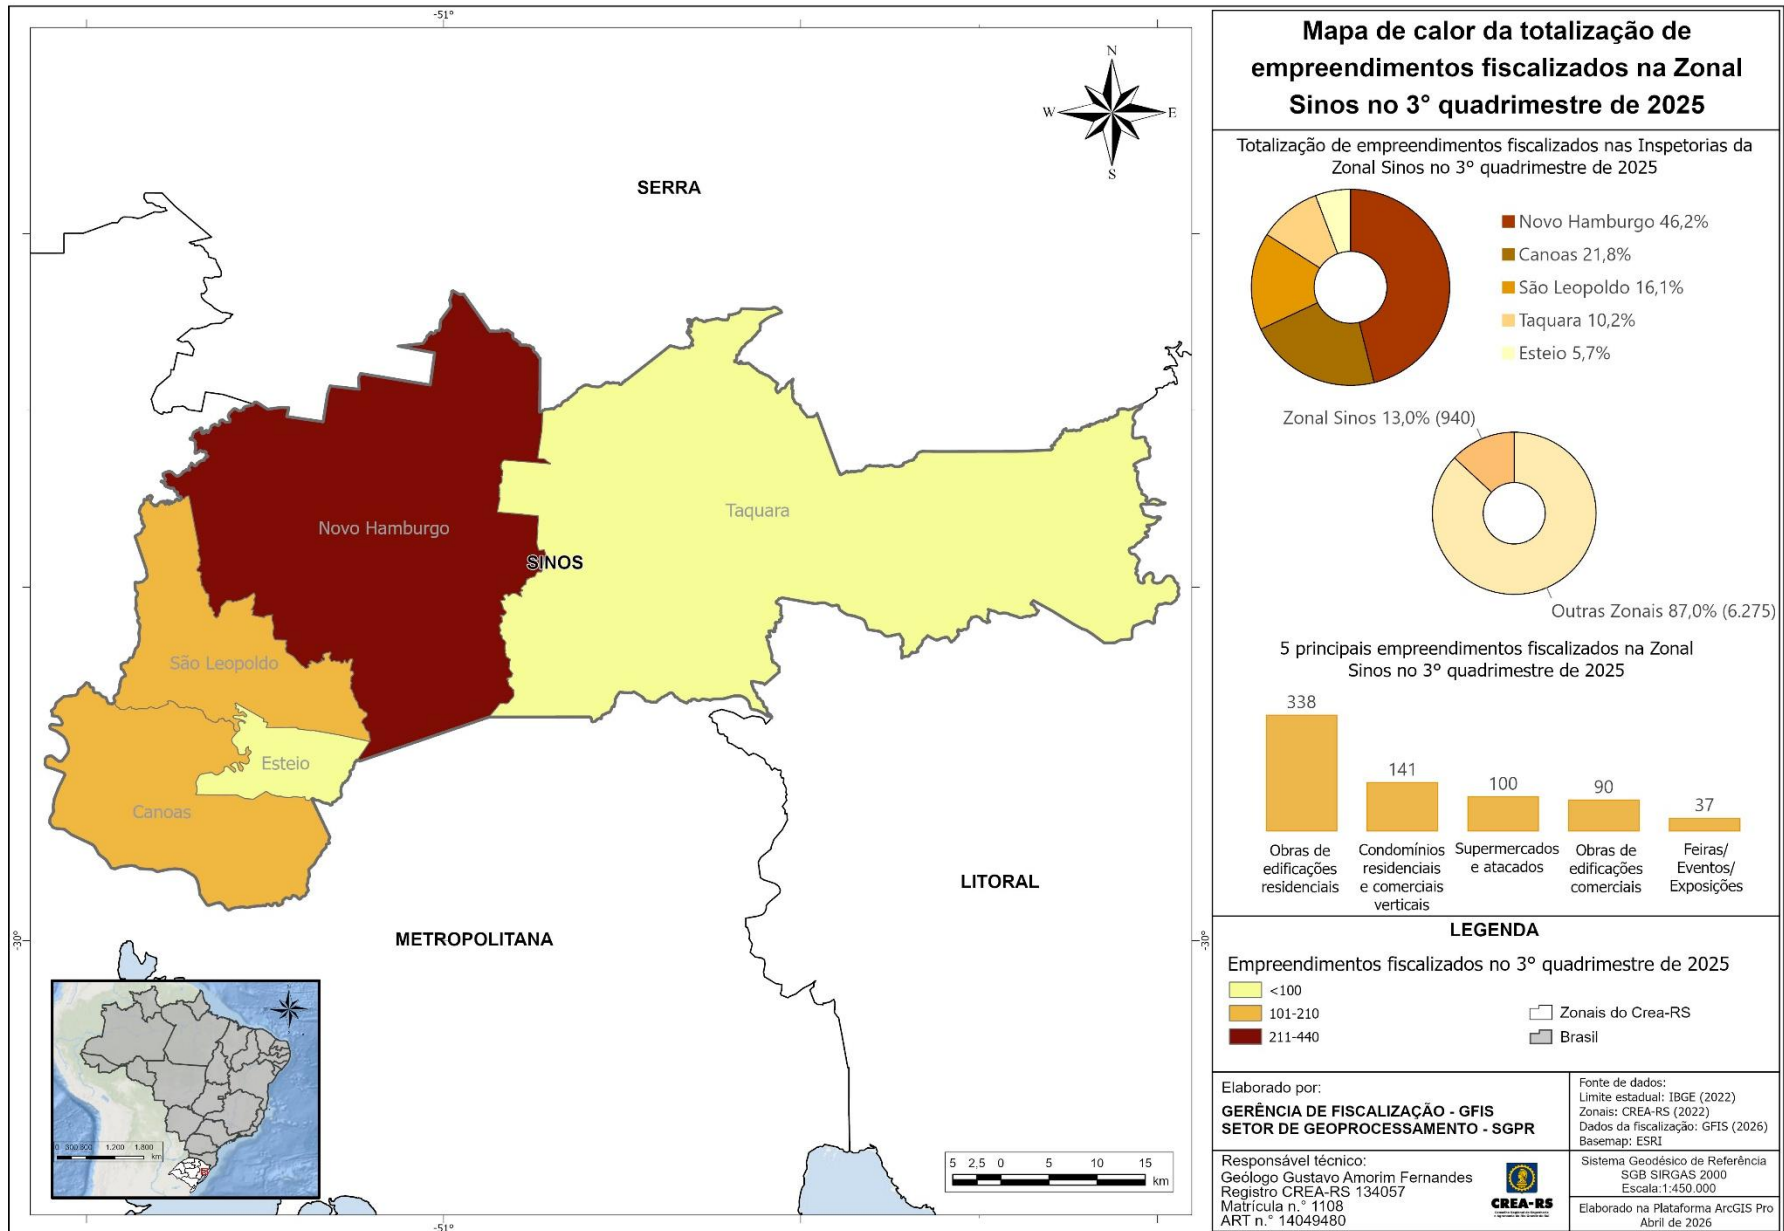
-51°

N
W
E
S

SERRA

Novo Hamburgo

SINOS

Taquara

São Leopoldo

Esteio

Canoas

LITORAL

METROPOLITANA

-30°

0 300 600 1.200 1.800 km

5 2,5 0 5 10 15 km

-51°

Mapa de calor da totalização de empreendimentos fiscalizados na Zonal Sinos no 3° quadrimestre de 2025

Totalização de empreendimentos fiscalizados nas Inspetorias da Zonal Sinos no 3° quadrimestre de 2025

Novo Hamburgo 46,2%
Canoas 21,8%
São Leopoldo 16,1%
Taquara 10,2%
Esteio 5,7%

Zonal Sinos 13,0% (940)

Outras Zonais 87,0% (6.275)

5 principais empreendimentos fiscalizados na Zonal Sinos no 3° quadrimestre de 2025

| 338 | 141 | 100 | 90 | 37 |
|---|---|---|---|---|
| Obras de edificações residenciais | Condomínios residenciais e comerciais verticais | Supermercados e atacados | Obras de edificações comerciais | Feiras/ Eventos/ Exposições |

LEGENDA

Empreendimentos fiscalizados no 3° quadrimestre de 2025
<100
101-210
211-440
Zonais do Crea-RS
Brasil

Elaborado por:
GERÊNCIA DE FISCALIZAÇÃO - GFIS
SETOR DE GEOPROCESSAMENTO - SGPR

Fonte de dados:
Limite estadual: IBGE (2022)
Zonais: CREA-RS (2022)
Dados da fiscalização: GFIS (2026)
Basemap: ESRI

Responsável técnico:
Geólogo Gustavo Amorim Fernandes
Registro CREA-RS 134057
Matrícula n.° 1108
ART n.° 14049480

CREA-RS

Sistema Geodésico de Referência
SGB SIRGAS 2000
Escala:1:450.000

Elaborado na Plataforma ArcGIS Pro
Abril de 2026